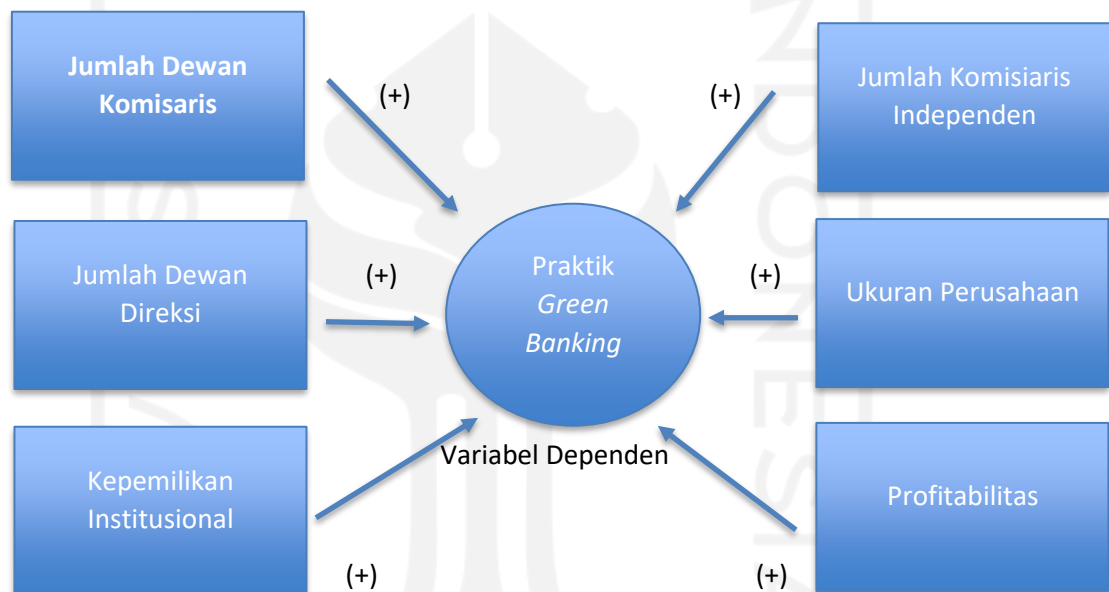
Jumlah Dewan Komisaris

(+)

(+)

Jumlah Komisaris Independen

Jumlah Dewan Direksi

(+)

Praktik *Green Banking*

(+)

Ukuran Perusahaan

Variabel Dependen

Kepemilikan Institusional

Profitabilitas

(+)

(+)